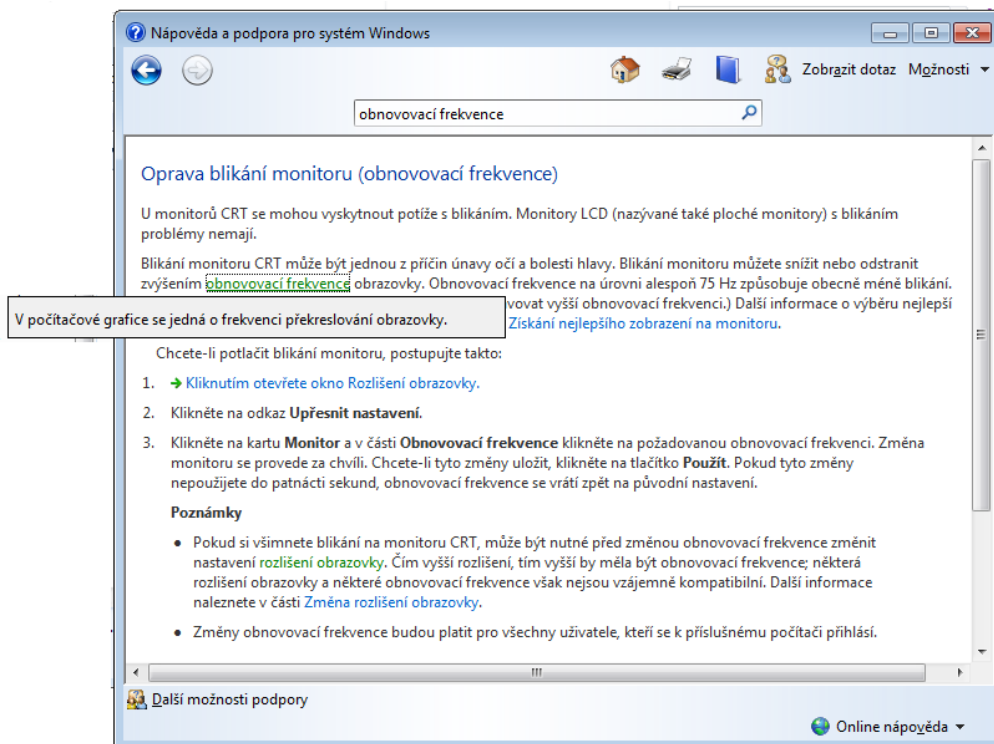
Nápověda a podpora pro systém Windows

Zobrazit dotaz Možnosti

obnovovací frekvence

Oprava blikání monitoru (obnovovací frekvence)

U monitorů CRT se mohou vyskytnout potíže s blikáním. Monitory LCD (nazývané také ploché monitory) s blikáním problémy nemají.

Blikání monitoru CRT může být jednou z příčin únavy očí a bolesti hlavy. Blikání monitoru můžete snížit nebo odstranit zvýšením obnovovací frekvence obrazovky. Obnovovací frekvence na úrovni alespoň 75 Hz způsobuje obecně méně blikání. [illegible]ovat vyšší obnovovací frekvenci.) Další informace o výběru nejlepší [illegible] Získání nejlepšího zobrazení na monitoru.

V počítačové grafice se jedná o frekvenci překreslování obrazovky.

Chcete-li potlačit blikání monitoru, postupujte takto:

1. Kliknutím otevřete okno Rozlišení obrazovky.

2. Klikněte na odkaz **Upřesnit nastavení**.

3. Klikněte na kartu **Monitor** a v části **Obnovovací frekvence** klikněte na požadovanou obnovovací frekvenci. Změna monitoru se provede za chvíli. Chcete-li tyto změny uložit, klikněte na tlačítko **Použít**. Pokud tyto změny nepoužijete do patnácti sekund, obnovovací frekvence se vrátí zpět na původní nastavení.

**Poznámky**

• Pokud si všimnete blikání na monitoru CRT, může být nutné před změnou obnovovací frekvence změnit nastavení rozlišení obrazovky. Čím vyšší rozlišení, tím vyšší by měla být obnovovací frekvence; některá rozlišení obrazovky a některé obnovovací frekvence však nejsou vzájemně kompatibilní. Další informace naleznete v části Změna rozlišení obrazovky.

• Změny obnovovací frekvence budou platit pro všechny uživatele, kteří se k příslušnému počítači přihlásí.

Další možnosti podpory

Online nápověda